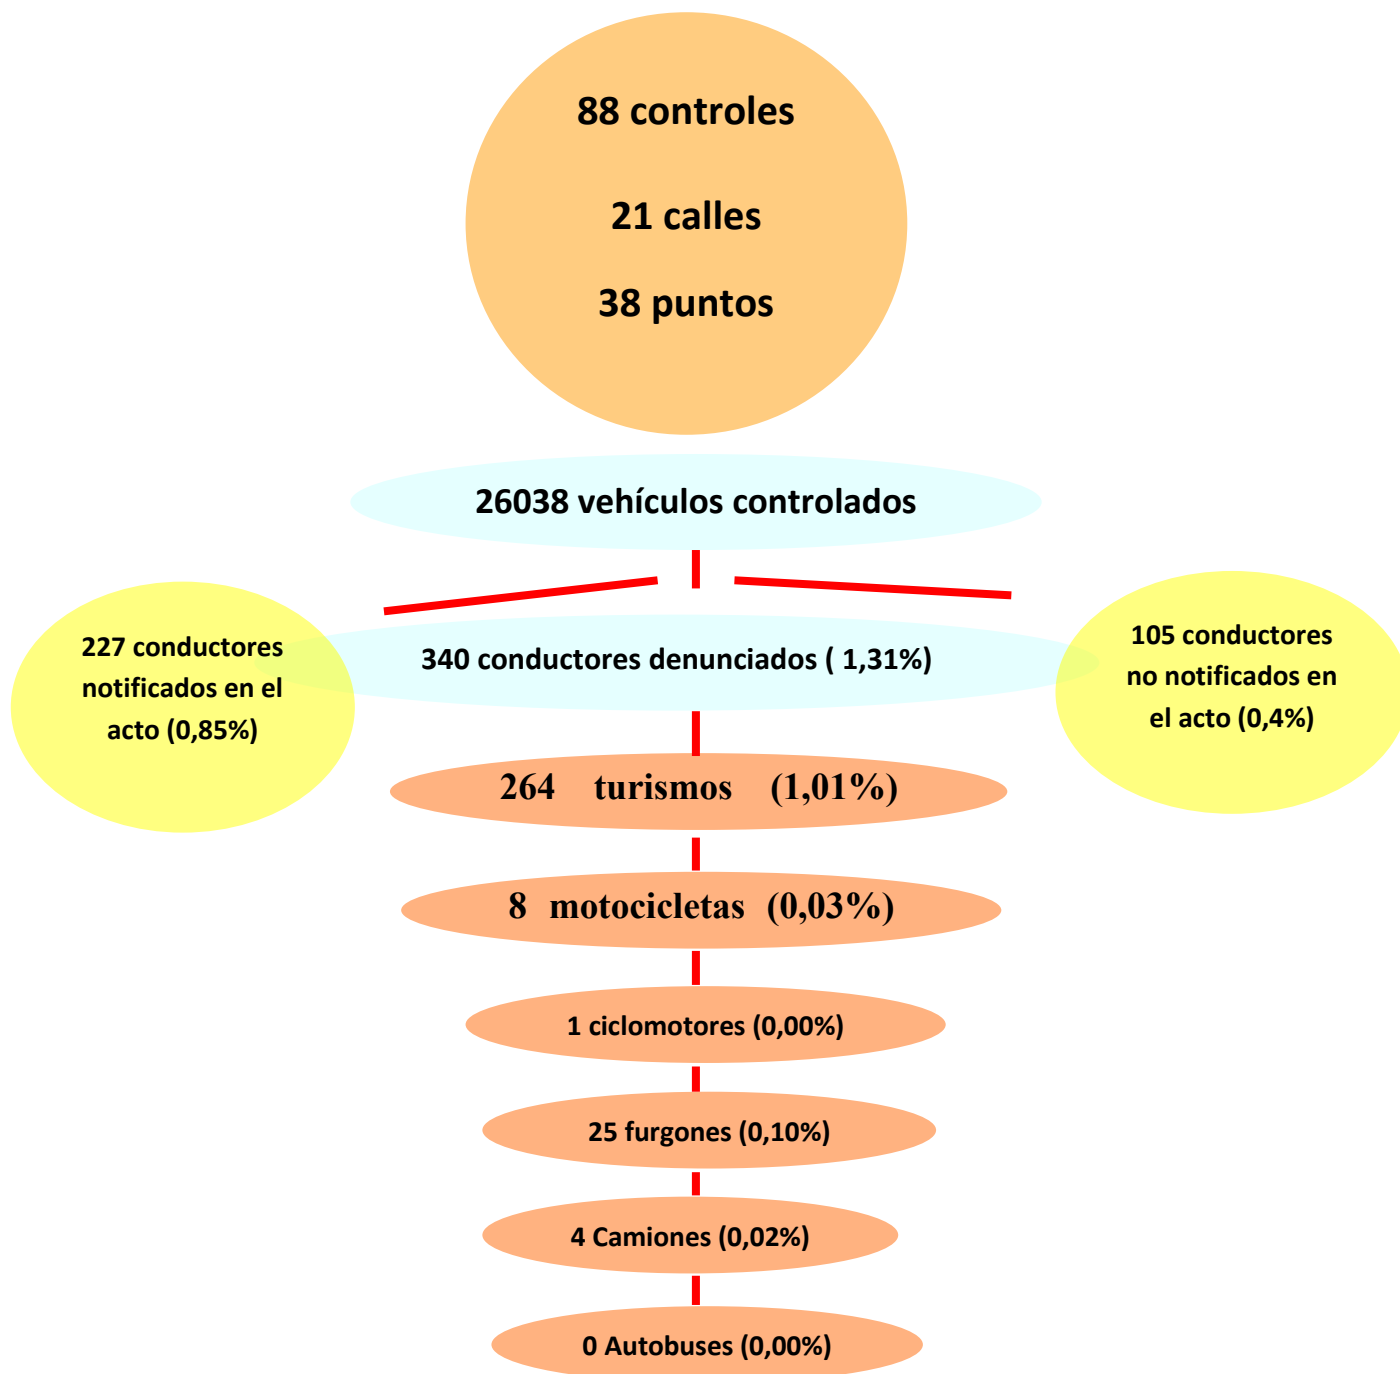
88 controles

21 calles

38 puntos

26038 vehículos controlados

227 conductores notificados en el acto (0,85%)

340 conductores denunciados ( 1,31%)

105 conductores no notificados en el acto (0,4%)

264 turismos (1,01%)

8 motocicletas (0,03%)

1 ciclomotores (0,00%)

25 furgones (0,10%)

4 Camiones (0,02%)

0 Autobuses (0,00%)